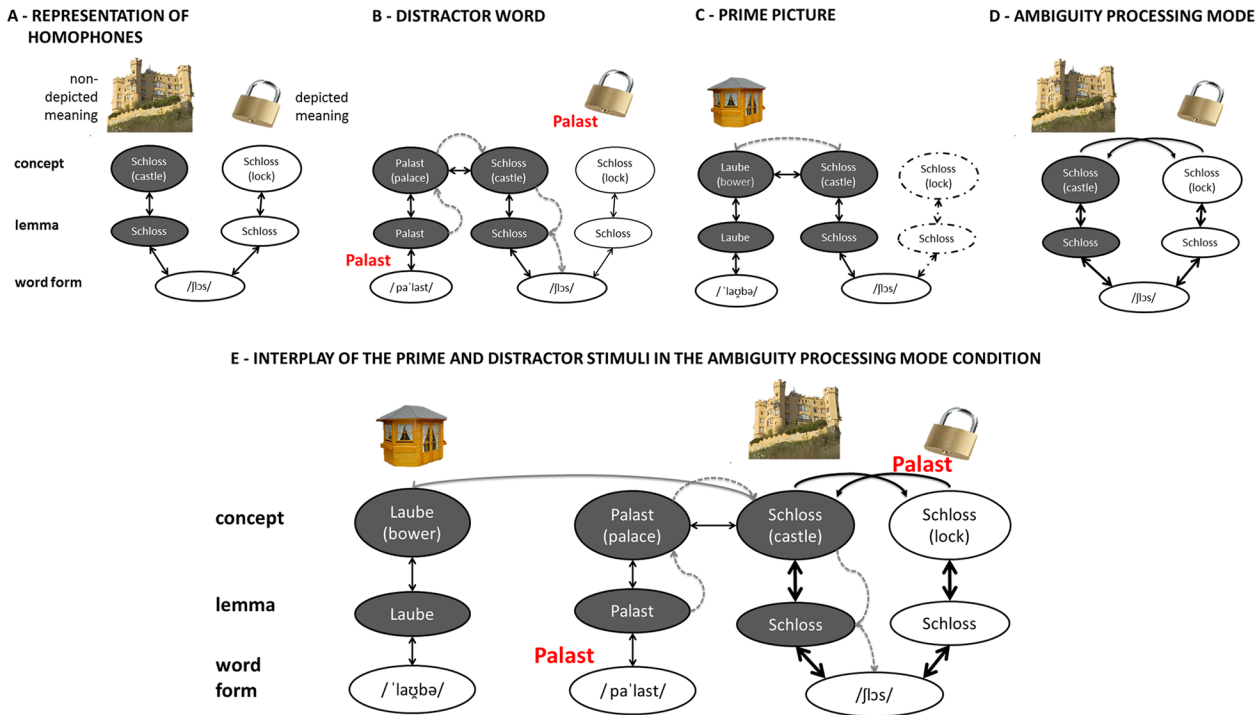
A - REPRESENTATION OF HOMOPHONES

non-depicted meaning

depicted meaning

concept

Schloss (castle)

Schloss (lock)

lemma

Schloss

Schloss

word form

/ʃlɔs/

B - DISTRACTOR WORD

Palast

Palast (palace)

Schloss (castle)

Schloss (lock)

Palast

Schloss

Schloss

Palast

/paˈlast/

/ʃlɔs/

C - PRIME PICTURE

Laube (bower)

Schloss (castle)

Schloss (lock)

Laube

Schloss

Schloss

/ˈlaʊ̯bə/

/ʃlɔs/

D - AMBIGUITY PROCESSING MODE

Schloss (castle)

Schloss (lock)

Schloss

Schloss

/ʃlɔs/

E - INTERPLAY OF THE PRIME AND DISTRACTOR STIMULI IN THE AMBIGUITY PROCESSING MODE CONDITION

Palast

concept

Laube (bower)

Palast (palace)

Schloss (castle)

Schloss (lock)

lemma

Laube

Palast

Schloss

Schloss

word form

Palast

/ˈlaʊ̯bə/

/paˈlast/

/ʃlɔs/